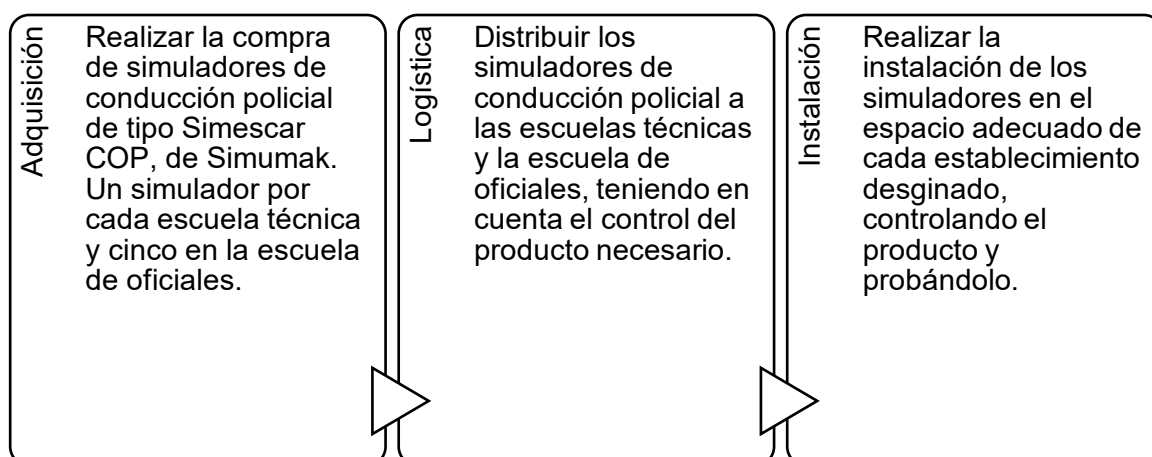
Adquisición

Realizar la compra de simuladores de conducción policial de tipo Simescar COP, de Simumak. Un simulador por cada escuela técnica y cinco en la escuela de oficiales.

Logística

Distribuir los simuladores de conducción policial a las escuelas técnicas y la escuela de oficiales, teniendo en cuenta el control del producto necesario.

Instalación

Realizar la instalación de los simuladores en el espacio adecuado de cada establecimiento desginado, controlando el producto y probándolo.